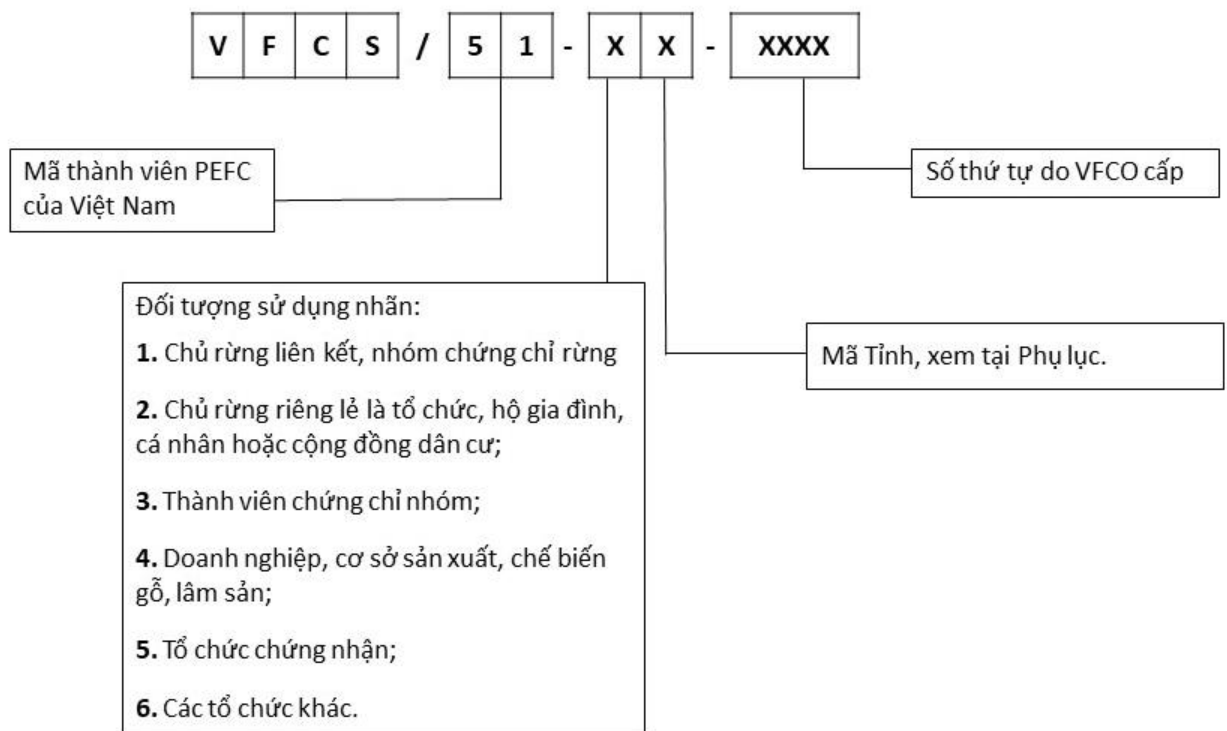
V F C S / 5 1 - X X - XXXX

Mã thành viên PEFC của Việt Nam

Số thứ tự do VFCO cấp

Đối tượng sử dụng nhãn:

**1.** Chủ rừng liên kết, nhóm chứng chỉ rừng

**2.** Chủ rừng riêng lẻ là tổ chức, hộ gia đình, cá nhân hoặc cộng đồng dân cư;

**3.** Thành viên chứng chỉ nhóm;

**4.** Doanh nghiệp, cơ sở sản xuất, chế biến gỗ, lâm sản;

**5.** Tổ chức chứng nhận;

**6.** Các tổ chức khác.

Mã Tỉnh, xem tại Phụ lục.